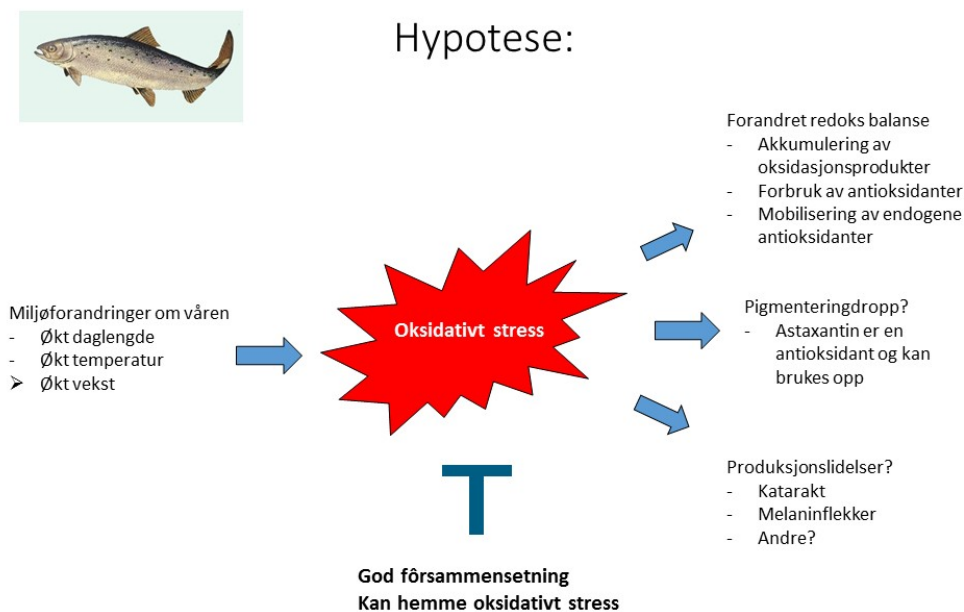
Hypotese:

Miljøforandringer om våren
- Økt daglengde
- Økt temperatur
➢ Økt vekst

Oksidativt stress

Forandret redoks balanse
- Akkumulering av oksidasjonsprodukter
- Forbruk av antioksidanter
- Mobilisering av endogene antioksidanter

Pigmenteringdropp?
- Astaxantin er en antioksidant og kan brukes opp

Produksjonslidelser?
- Katarakt
- Melaninflekker
- Andre?

God fôrsammensetning
Kan hemme oksidativt stress